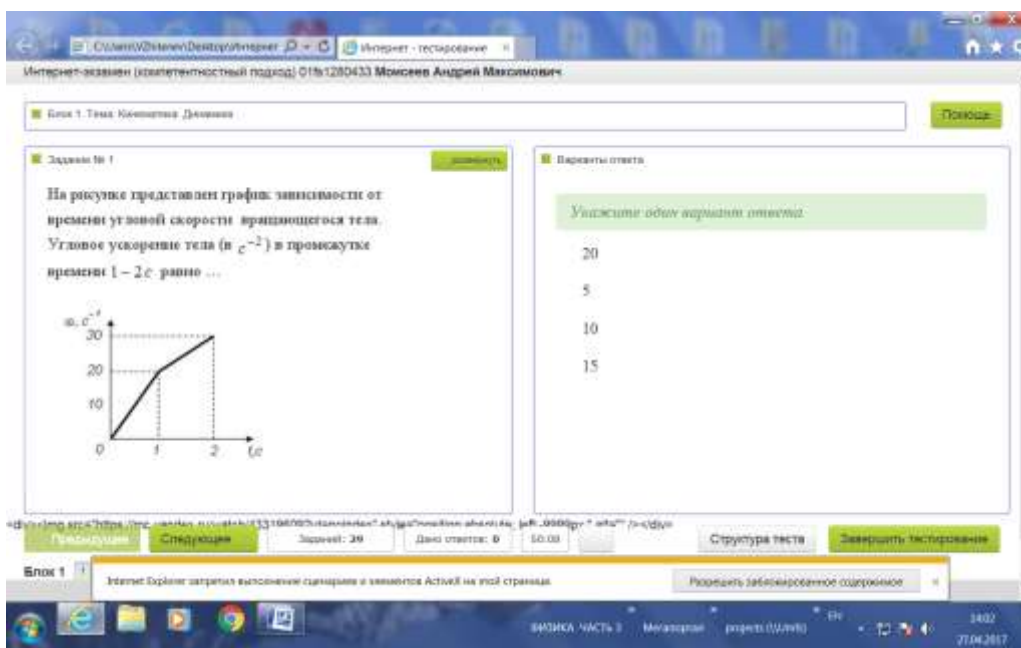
C:\Users\Desktop\Интернет — Интернет - тестирование

Интернет-экзамен (компетентностный подход) 01fs1280433 Моисеев Андрей Максимович

Блок 1. Тема: Кинематика. Динамика

Помощь

Задание № 1

заменить

На рисунке представлен график зависимости от времени угловой скорости вращающегося тела. Угловое ускорение тела (в $c^{-2}$) в промежутке времени $1-2c$ равно ...

$\omega, c^{-1}$

30

20

10

0

1

2

$t, c$

Варианты ответа

Укажите один вариант ответа

20

5

10

15

Предыдущее

Следующее

Заданий: 20

Дано ответов: 0

50:00

Структура теста

Завершить тестирование

Блок 1

Internet Explorer запретил выполнение сценариев и элементов ActiveX на этой странице.

Разрешить заблокированное содержимое

×

ФИЗИКА ЧАСТЬ 3

Мегаподарки

projects (\\Umb)

EN

14:02

27.04.2017